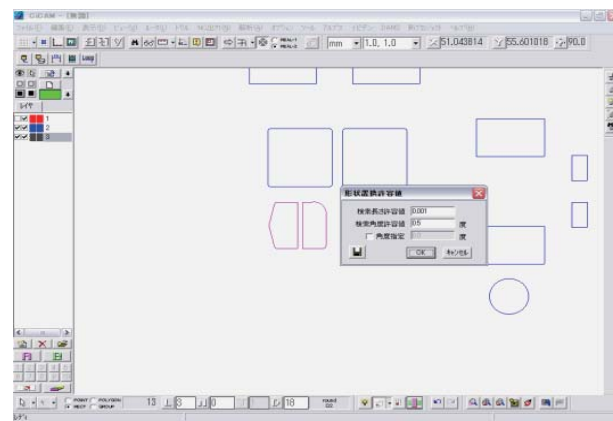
C-DCAM - [無題]
ファイル(F) 編集(E) 表示(V) ビュー(U) ルール(R) ドロー(W) モデルクリア 図形(G) オプション ツール ウィンドウ ヘルプ(H)
mm 1.0, 1.0 51.043814 55.601018 90.0
レイヤ
1
2
3
形状選択許容値
検索長さ許容値 0.001
検索角度許容値 0.5 度
角度指定 度
OK キャンセル
13 8 0 18
POINT POLYGON
RECT GROUP